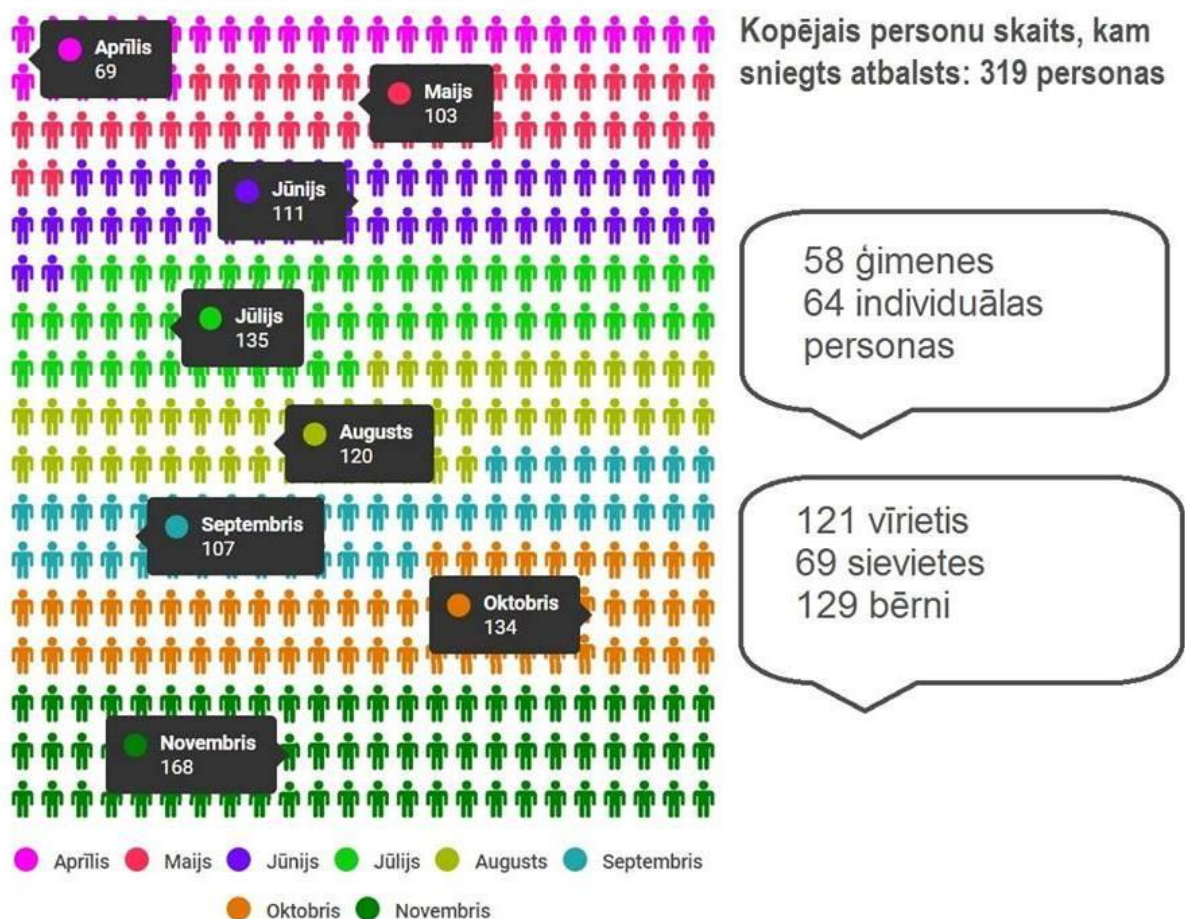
Aprīlis
69

Maijs
103

Jūnijs
111

Jūlijs
135

Augusts
120

Septembris
107

Oktobris
134

Novembris
168

Aprīlis Maijs Jūnijs Jūlijs Augusts Septembris Oktobris Novembris

Kopējais personu skaits, kam sniegts atbalsts: 319 personas

58 ģimenes
64 individuālas personas

121 vīrietis
69 sievietes
129 bērni